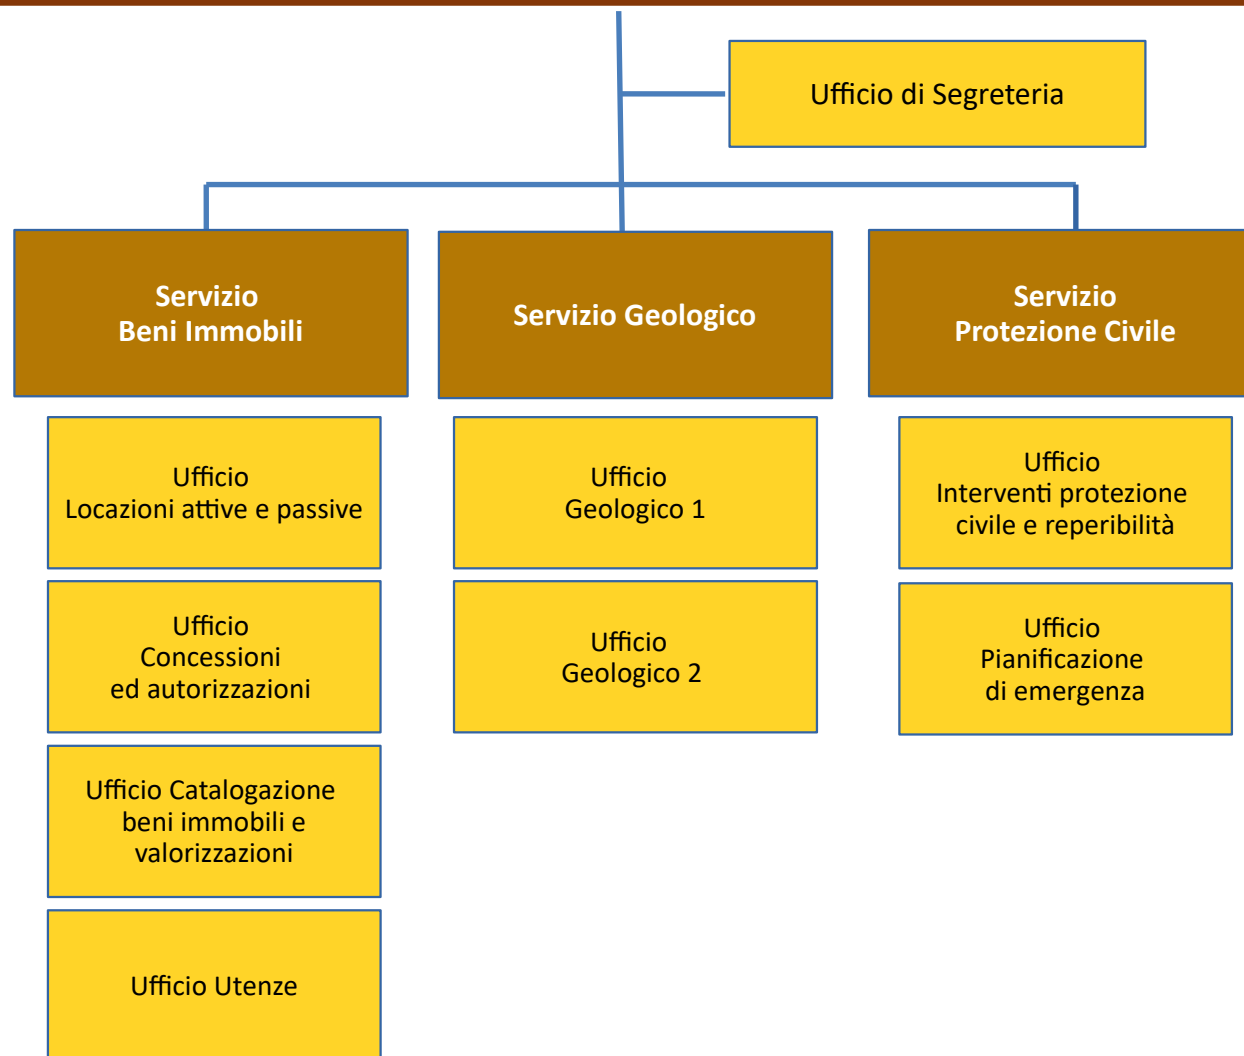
Ufficio di Segreteria

Servizio
Beni Immobili

Servizio Geologico

Servizio
Protezione Civile

Ufficio
Locazioni attive e passive

Ufficio
Concessioni
ed autorizzazioni

Ufficio Catalogazione
beni immobili e
valorizzazioni

Ufficio Utenze

Ufficio
Geologico 1

Ufficio
Geologico 2

Ufficio
Interventi protezione
civile e reperibilità

Ufficio
Pianificazione
di emergenza